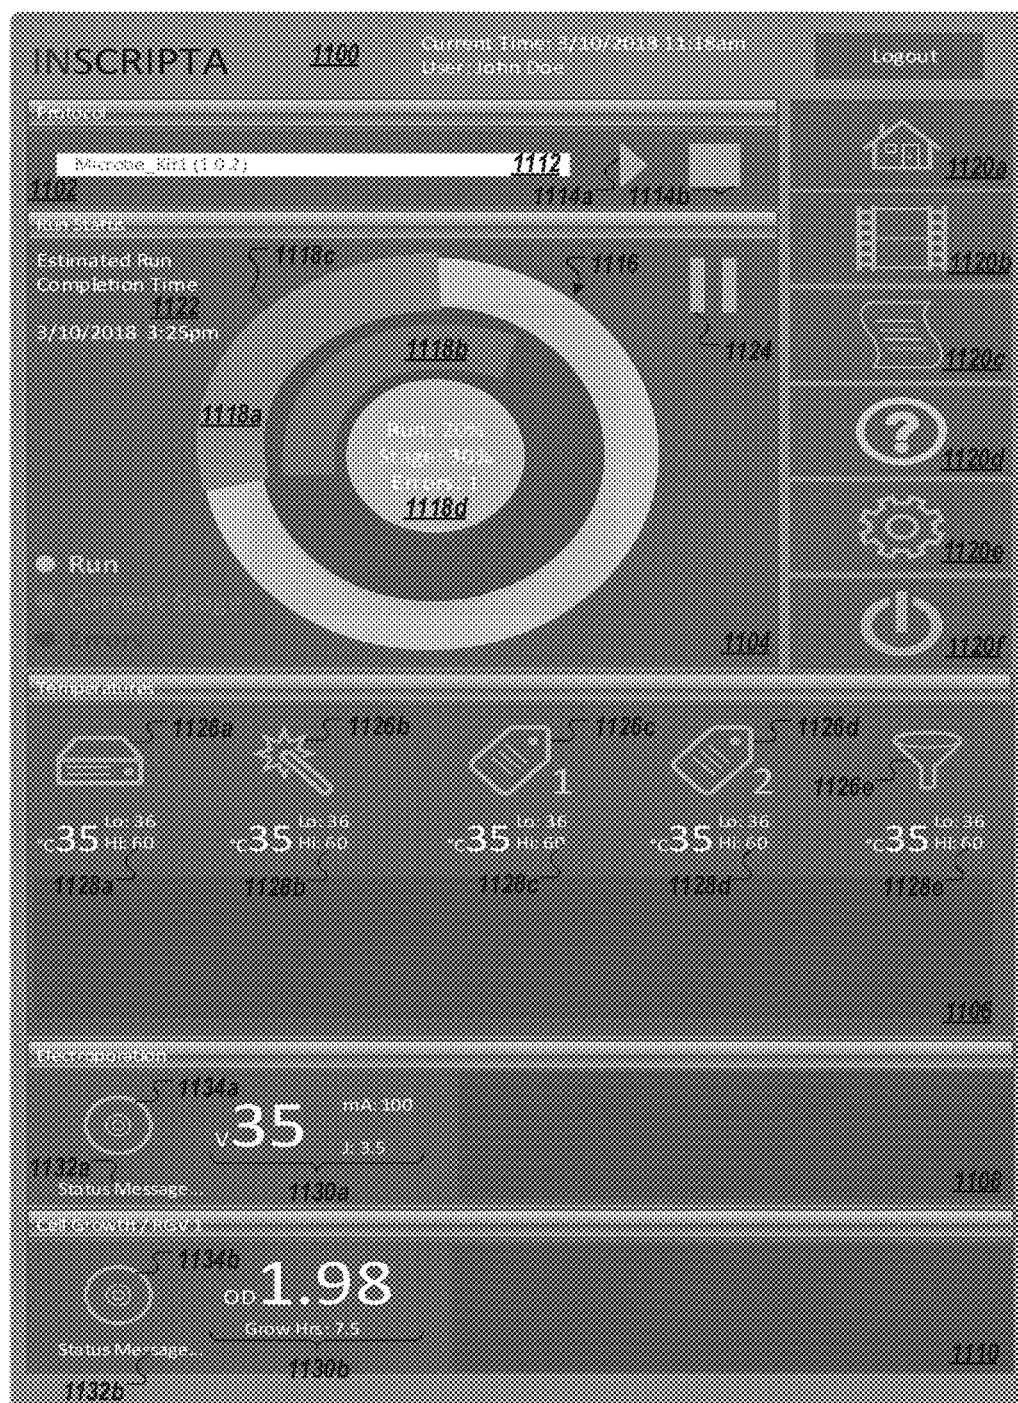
INSCRIPTA 1100 Current Time: 3/10/2018 11:18am User: John Doe Logout

Protocol

Microbe_Kit1 (1.0.2) 1112

1102 1114a 1114b

1120a

Run State

1120b

Estimated Run Completion Time 1122 3/10/2018 3:25pm

1118c 1116

1118b 1124

1120c

1118a

Run: 20% Stage: 30% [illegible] 1118d

1120d

Run

1120e

1104

1120f

Temperatures

1126a 1126b 1126c 1126d

1 2

1126e

°C35 Lo: 36 Hi: 60 °C35 Lo: 36 Hi: 60 °C35 Lo: 36 Hi: 60 °C35 Lo: 36 Hi: 60 °C35 Lo: 36 Hi: 60

1128a 1128b 1128c 1128d 1128e

1106

Electroporation

1134a

V35 mA: 100 J: 3.5

1132a

Status Message... 1130a 1108

Cell Growth / RGV 1

1134b

OD1.98

Grow Hrs: 7.5

Status Message... 1130b 1110

1132b